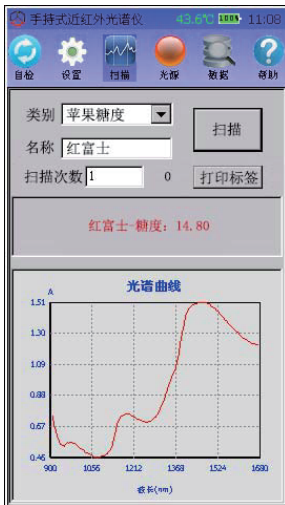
手持式近红外光谱仪 43.6°C 100% 11:08

自检 设置 扫描 光源 数据 帮助

类别 苹果糖度

名称 红富士

扫描次数 1 0

扫描

打印标签

红富士-糖度：14.80

光谱曲线

A

1.51

1.30

1.09

0.88

0.67

0.46

900 1056 1212 1368 1524 1680

波长(nm)